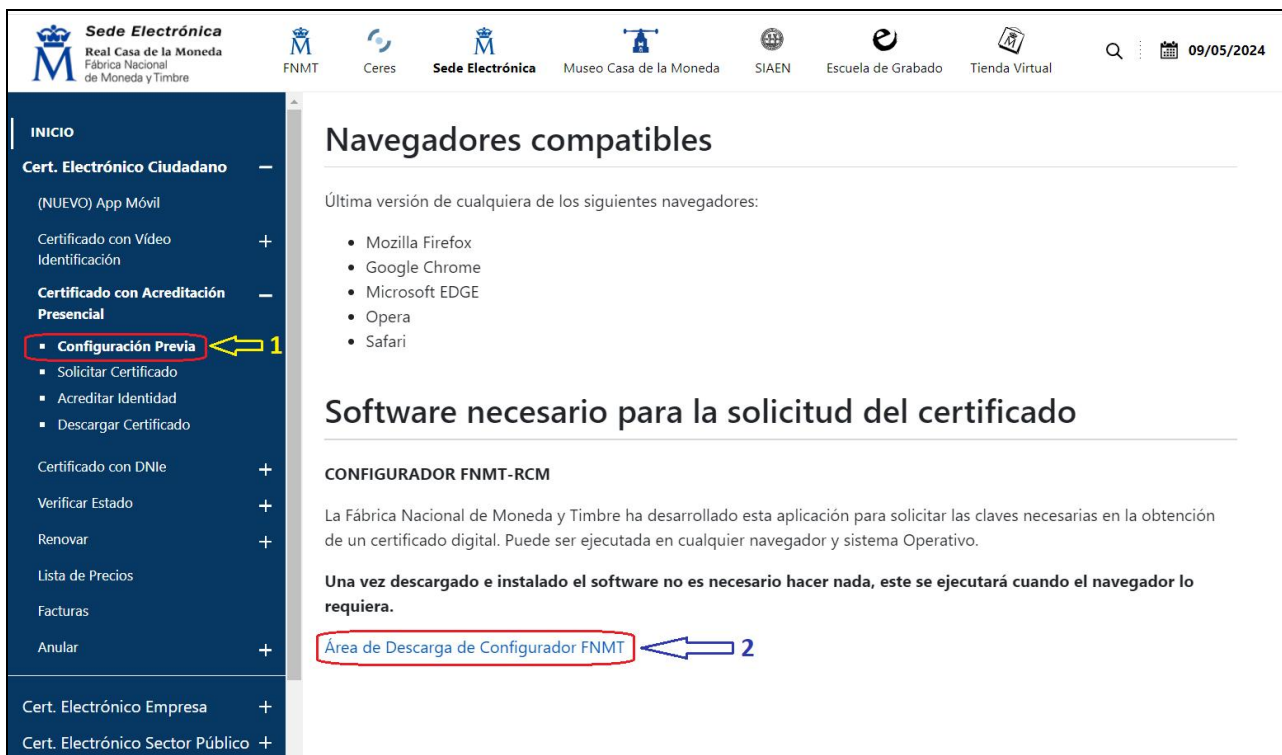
Sede Electrónica
Real Casa de la Moneda
Fábrica Nacional de Moneda y Timbre

FNMT Ceres Sede Electrónica Museo Casa de la Moneda SIAEN Escuela de Grabado Tienda Virtual

09/05/2024

INICIO
Cert. Electrónico Ciudadano −
(NUEVO) App Móvil
Certificado con Vídeo Identificación +
Certificado con Acreditación Presencial −
▪ Configuración Previa
1
▪ Solicitar Certificado
▪ Acreditar Identidad
▪ Descargar Certificado
Certificado con DNIe +
Verificar Estado +
Renovar +
Lista de Precios
Facturas
Anular +
Cert. Electrónico Empresa +
Cert. Electrónico Sector Público +

Navegadores compatibles

Última versión de cualquiera de los siguientes navegadores:

• Mozilla Firefox
• Google Chrome
• Microsoft EDGE
• Opera
• Safari

Software necesario para la solicitud del certificado

CONFIGURADOR FNMT-RCM

La Fábrica Nacional de Moneda y Timbre ha desarrollado esta aplicación para solicitar las claves necesarias en la obtención de un certificado digital. Puede ser ejecutada en cualquier navegador y sistema Operativo.

Una vez descargado e instalado el software no es necesario hacer nada, este se ejecutará cuando el navegador lo requiera.

Área de Descarga de Configurador FNMT
2